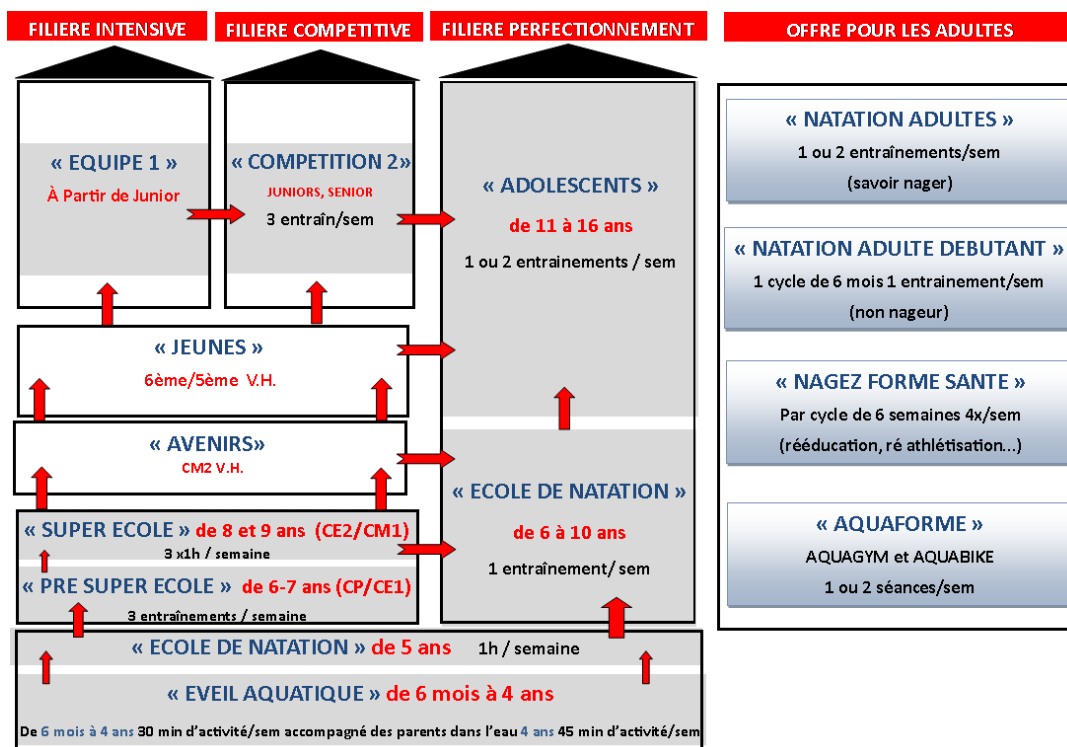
FILIERE INTENSIVE

FILIERE COMPETITIVE

FILIERE PERFECTIONNEMENT

OFFRE POUR LES ADULTES

« EQUIPE 1 »
À Partir de Junior

« COMPETITION 2»
JUNIORS, SENIOR
3 entraîn/sem

« ADOLESCENTS »
de 11 à 16 ans
1 ou 2 entrainements / sem

« NATATION ADULTES »
1 ou 2 entraînements/sem
(savoir nager)

« NATATION ADULTE DEBUTANT »
1 cycle de 6 mois 1 entrainement/sem
(non nageur)

« JEUNES »
6ème/5ème V.H.

« NAGEZ FORME SANTE »
Par cycle de 6 semaines 4x/sem
(rééducation, ré athlétisation...)

« AVENIRS»
CM2 V.H.

« ECOLE DE NATATION »
de 6 à 10 ans
1 entraînement/ sem

« SUPER ECOLE » de 8 et 9 ans (CE2/CM1)
3 x1h / semaine

« PRE SUPER ECOLE » de 6-7 ans (CP/CE1)
3 entraînements / semaine

« AQUAFORME »
AQUAGYM et AQUABIKE
1 ou 2 séances/sem

« ECOLE DE NATATION » de 5 ans 1h / semaine

« EVEIL AQUATIQUE » de 6 mois à 4 ans

De 6 mois à 4 ans 30 min d'activité/sem accompagné des parents dans l'eau 4 ans 45 min d'activité/sem